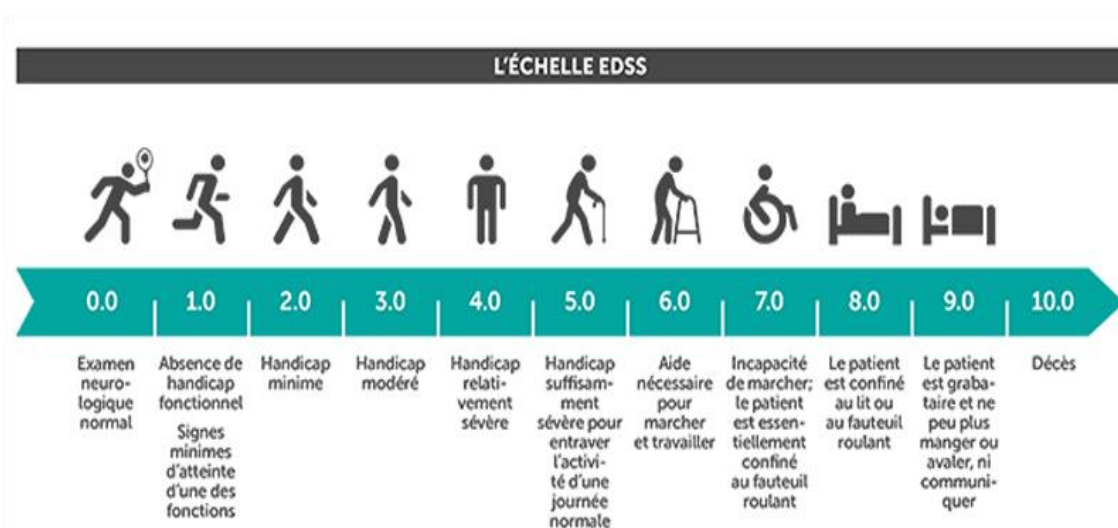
L'ÉCHELLE EDSS

0.0
1.0
2.0
3.0
4.0
5.0
6.0
7.0
8.0
9.0
10.0

Examen neurologique normal

Absence de handicap fonctionnel

Signes minimes d'atteinte d'une des fonctions

Handicap minime

Handicap modéré

Handicap relativement sévère

Handicap suffisamment sévère pour entraver l'activité d'une journée normale

Aide nécessaire pour marcher et travailler

Incapacité de marcher; le patient est essentiellement confiné au fauteuil roulant

Le patient est confiné au lit ou au fauteuil roulant

Le patient est grabataire et ne peu plus manger ou avaler, ni communiquer

Décès